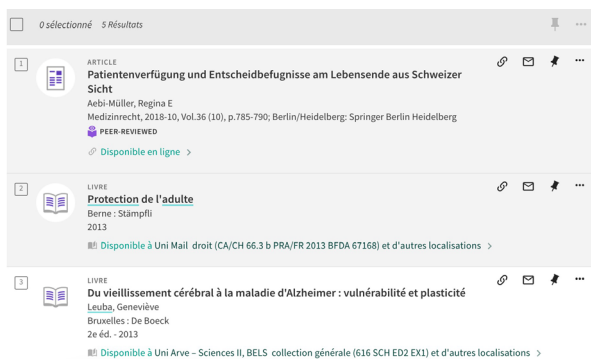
0 sélectionné 5 Résultats

1
ARTICLE
Patientenverfügung und Entscheidbefugnisse am Lebensende aus Schweizer Sicht
Aebi-Müller, Regina E
Medizinrecht, 2018-10, Vol.36 (10), p.785-790; Berlin/Heidelberg: Springer Berlin Heidelberg
PEER-REVIEWED
Disponible en ligne >

2
LIVRE
Protection de l'adulte
Berne : Stämpfli
2013
Disponible à Uni Mail droit (CA/CH 66.3 b PRA/FR 2013 BFDA 67168) et d'autres localisations >

3
LIVRE
Du vieillissement cérébral à la maladie d'Alzheimer : vulnérabilité et plasticité
Leuba, Geneviève
Bruxelles : De Boeck
2e éd. - 2013
Disponible à Uni Arve – Sciences II, BELS collection générale (616 SCH ED2 EX1) et d'autres localisations >